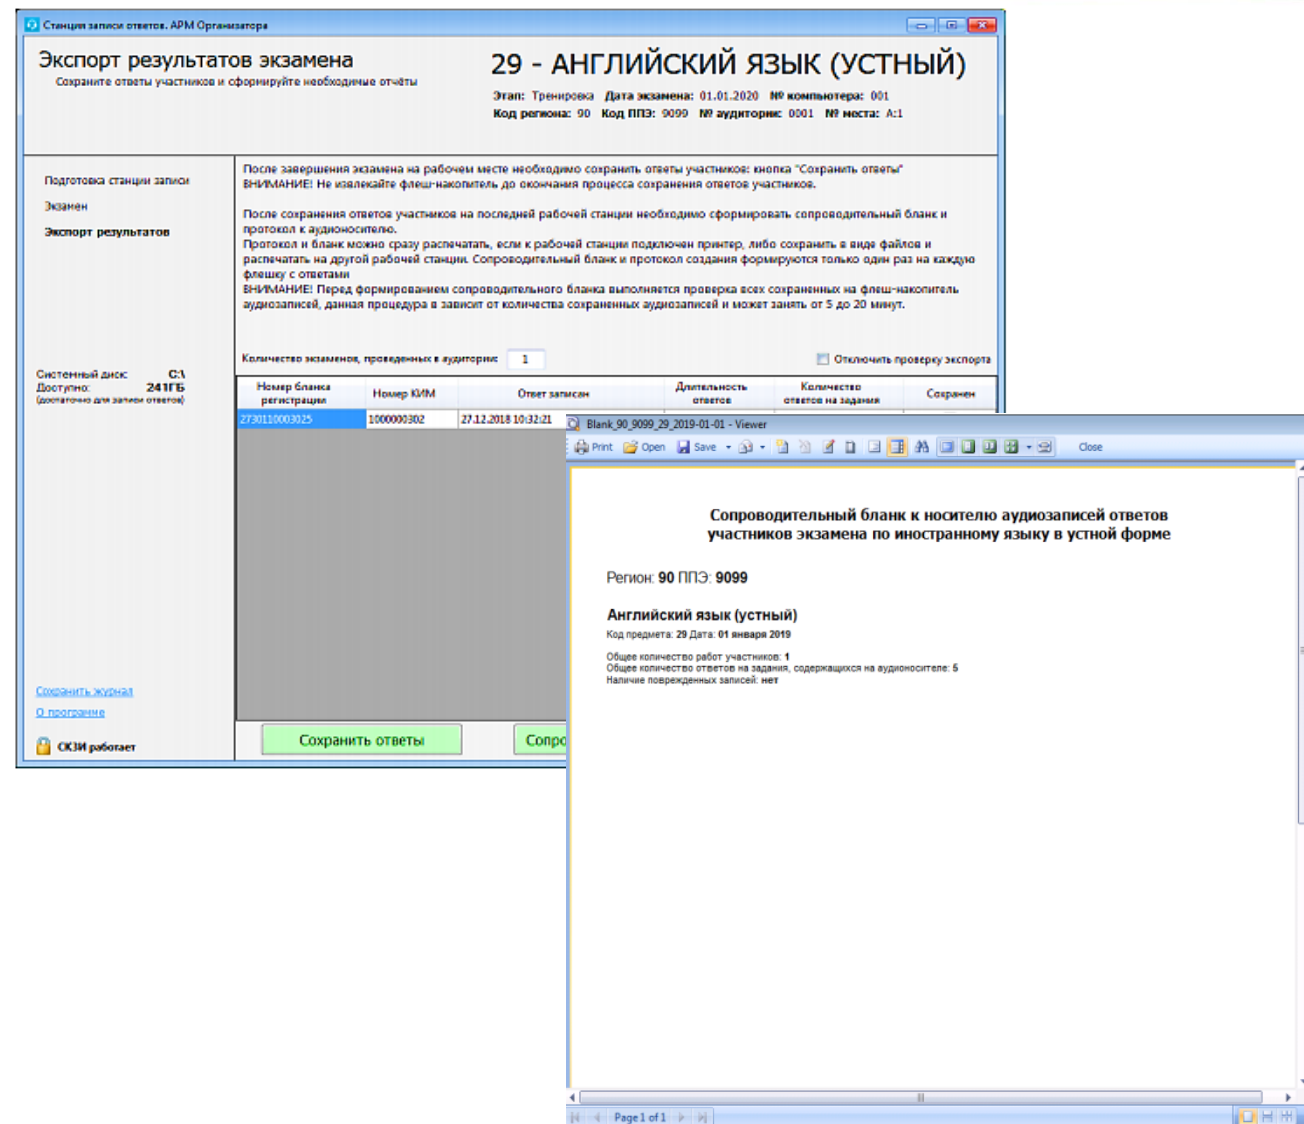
Станция записи ответов. АРМ Организатора

Экспорт результатов экзамена
Сохраните ответы участников и сформируйте необходимые отчёты

29 - АНГЛИЙСКИЙ ЯЗЫК (УСТНЫЙ)
Этап: Тренировка Дата экзамена: 01.01.2020 № компьютера: 001
Код региона: 90 Код ППЭ: 9099 № аудитории: 0001 № места: А:1

Подготовка станции записи
Экзамен
Экспорт результатов

Системный диск: C:\
Доступно: 241ГБ
(достаточно для записи ответов)

Сохранить журнал
О программе
СКЗИ работает

После завершения экзамена на рабочем месте необходимо сохранить ответы участников: кнопка "Сохранить ответы"
ВНИМАНИЕ! Не извлекайте флеш-накопитель до окончания процесса сохранения ответов участников.

После сохранения ответов участников на последней рабочей станции необходимо сформировать сопроводительный бланк и протокол к аудионосителю.
Протокол и бланк можно сразу распечатать, если к рабочей станции подключен принтер, либо сохранить в виде файлов и распечатать на другой рабочей станции. Сопроводительный бланк и протокол создания формируются только один раз на каждую флешку с ответами
ВНИМАНИЕ! Перед формированием сопроводительного бланка выполняется проверка всех сохраненных на флеш-накопитель аудиозаписей, данная процедура в зависит от количества сохраненных аудиозаписей и может занять от 5 до 20 минут.

Количество экзаменов, проведенных в аудитории: 1
Отключить проверку экспорта

| Номер бланка регистрации | Номер КИМ | Ответ записан | Длительность ответов | Количество ответов на задания | Сохранен |
|---|---|---|---|---|---|
| 2730110003025 | 1000000302 | 27.12.2018 10:32:21 | | | |

Сохранить ответы
Сопро

Blank_90_9099_29_2019-01-01 - Viewer
Print Open Save Close

Сопроводительный бланк к носителю аудиозаписей ответов участников экзамена по иностранному языку в устной форме

Регион: 90 ППЭ: 9099

Английский язык (устный)
Код предмета: 29 Дата: 01 января 2019

Общее количество работ участников: 1
Общее количество ответов на задания, содержащихся на аудионосителе: 5
Наличие поврежденных записей: нет

Page 1 of 1